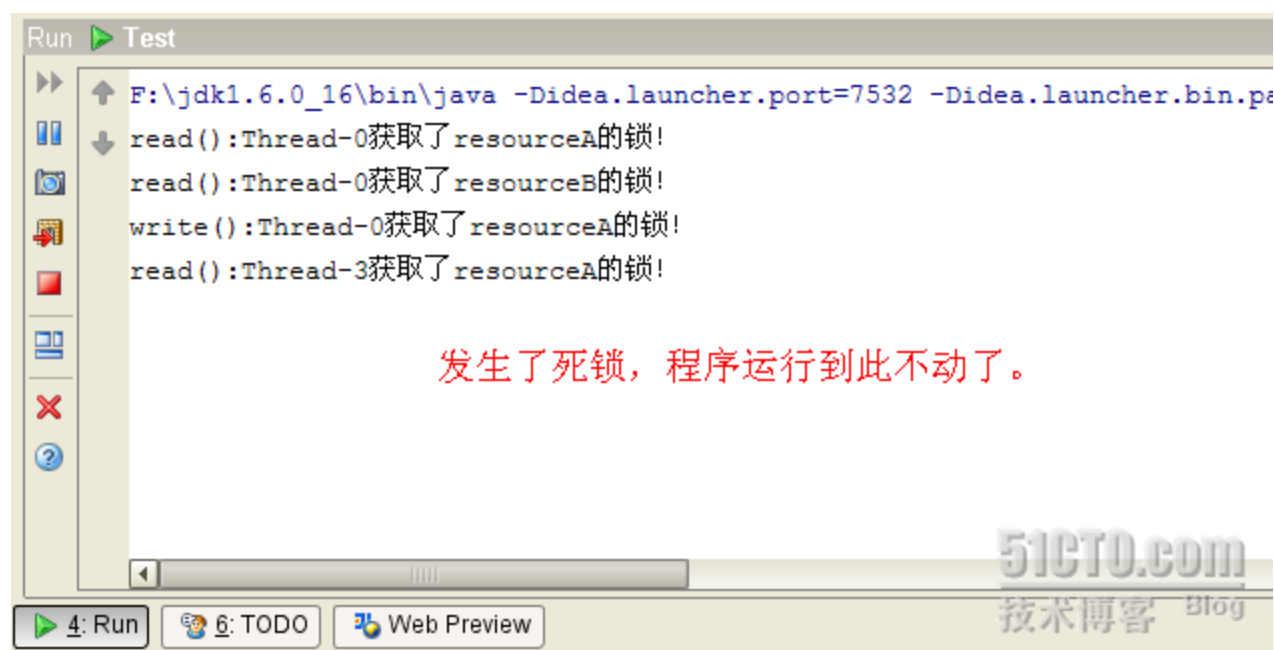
Run Test

F:\jdk1.6.0_16\bin\java -Didea.launcher.port=7532 -Didea.launcher.bin.pa
read():Thread-0获取了resourceA的锁!
read():Thread-0获取了resourceB的锁!
write():Thread-0获取了resourceA的锁!
read():Thread-3获取了resourceA的锁!

发生了死锁，程序运行到此不动了。

51CTO.com
技术博客 Blog

4: Run
6: TODO
Web Preview